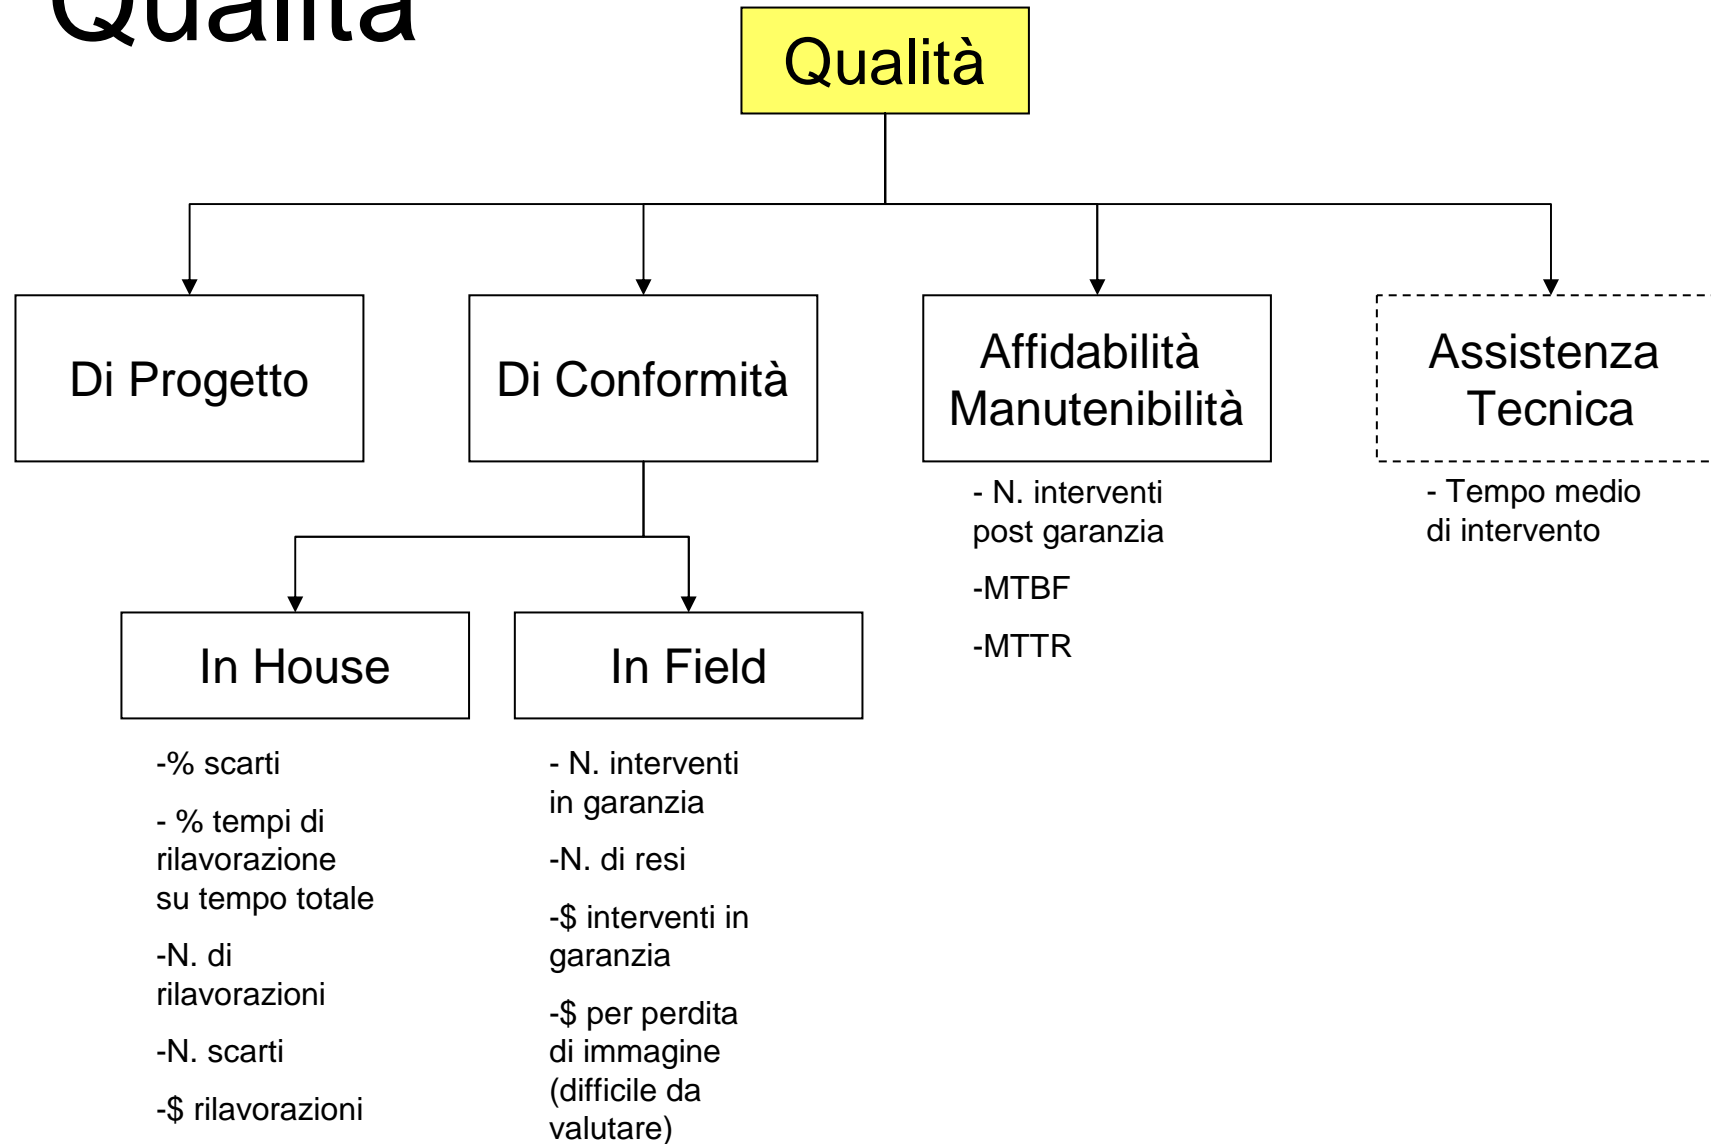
Qualità

Qualità

Di Progetto

Di Conformità

Affidabilità Manutenibilità

Assistenza Tecnica

In House

In Field

-% scarti

- % tempi di rilavorazione su tempo totale

-N. di rilavorazioni

-N. scarti

-$ rilavorazioni

- N. interventi in garanzia

-N. di resi

-$ interventi in garanzia

-$ per perdita di immagine (difficile da valutare)

- N. interventi post garanzia

-MTBF

-MTTR

- Tempo medio di intervento